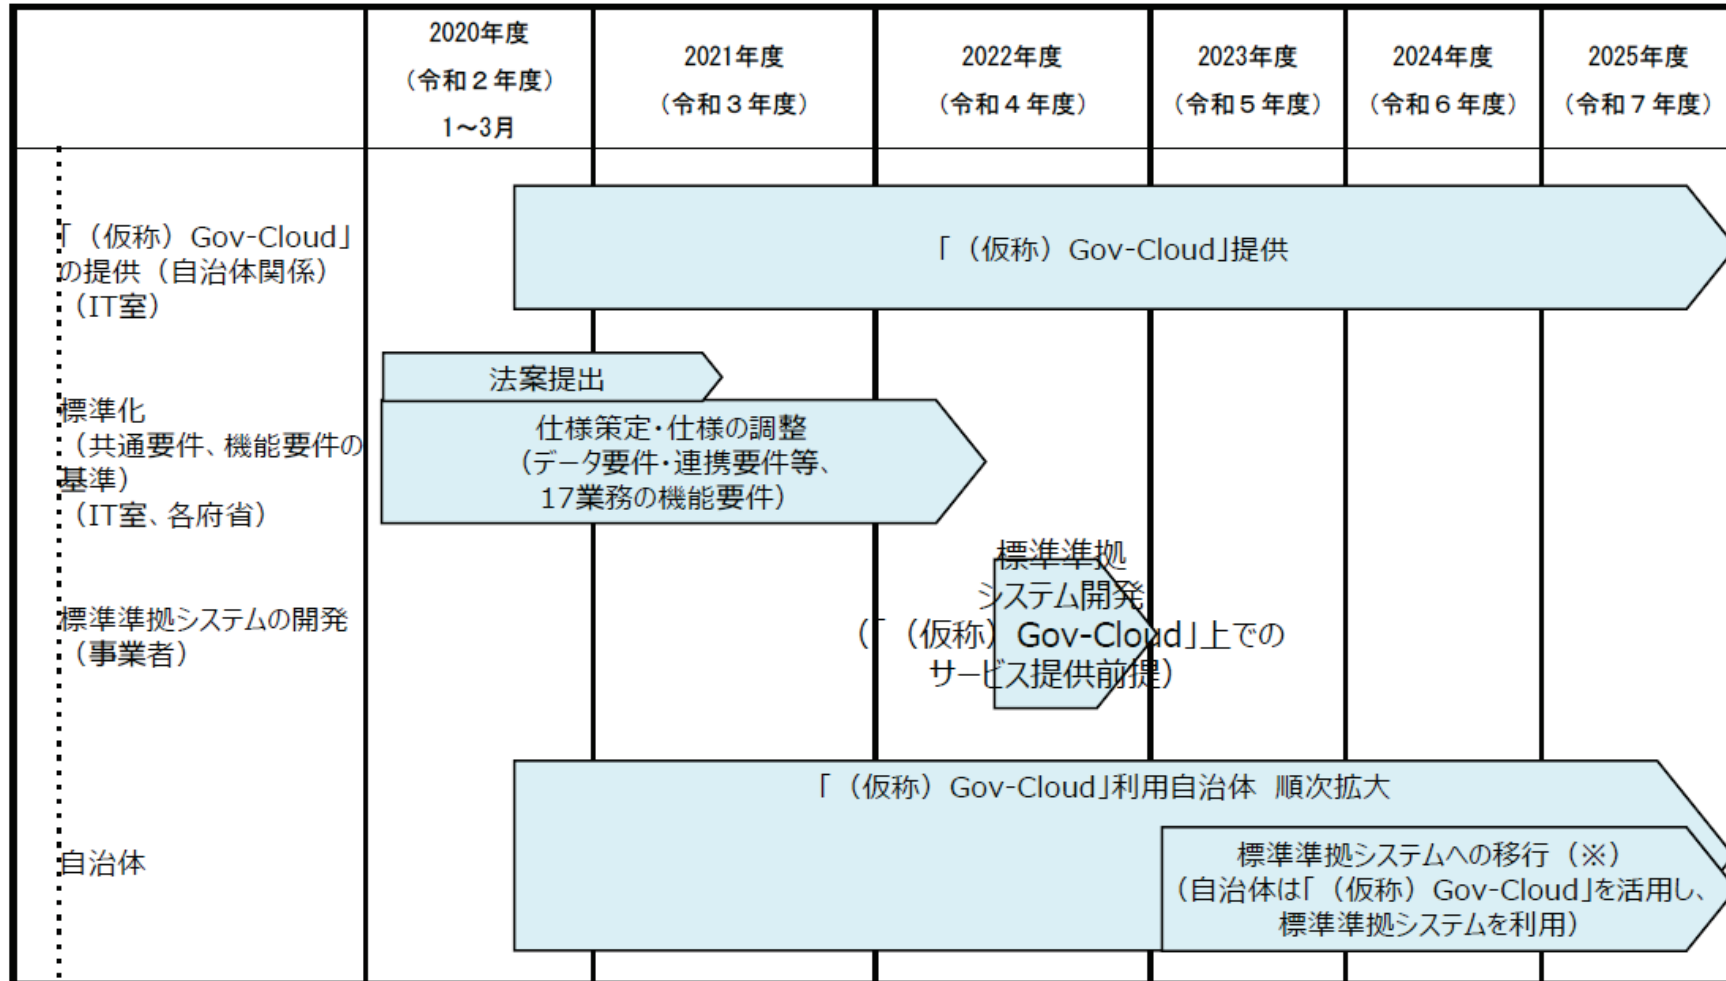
| | 2020年度（令和２年度）1～3月 | 2021年度（令和３年度） | 2022年度（令和４年度） | 2023年度（令和５年度） | 2024年度（令和６年度） | 2025年度（令和７年度） |
|---|---|---|---|---|---|---|
| 「（仮称）Gov-Cloud」の提供（自治体関係）（IT室） | 「（仮称）Gov-Cloud」提供 | | | | | |
| 標準化（共通要件、機能要件の基準）（IT室、各府省） | 法案提出 仕様策定・仕様の調整（データ要件・連携要件等、17業務の機能要件） | | | | | |
| 標準準拠システムの開発（事業者） | | | 標準準拠システム開発（「（仮称）Gov-Cloud」上でのサービス提供前提） | | | |
| 自治体 | 「（仮称）Gov-Cloud」利用自治体 順次拡大 | | | 標準準拠システムへの移行（※）（自治体は「（仮称）Gov-Cloud」を活用し、標準準拠システムを利用） | | |